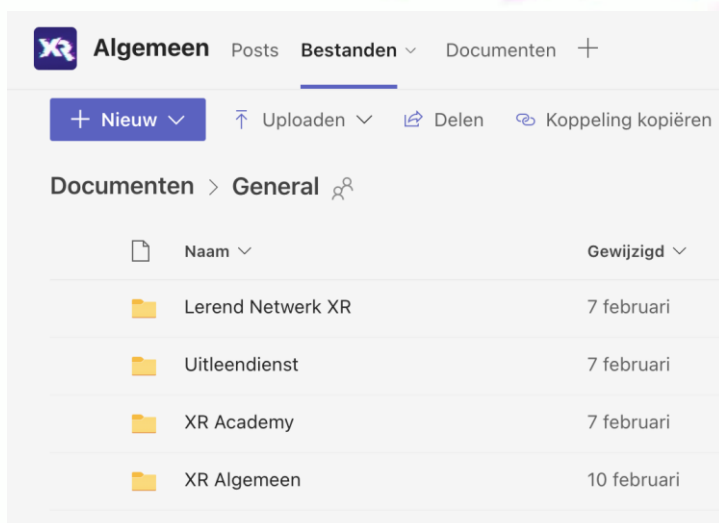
XR Algemeen Posts Bestanden Documenten +

+ Nieuw Uploaden Delen Koppeling kopiëren

Documenten > General

| Naam | Gewijzigd |
|---|---|
| Lerend Netwerk XR | 7 februari |
| Uitleendienst | 7 februari |
| XR Academy | 7 februari |
| XR Algemeen | 10 februari |